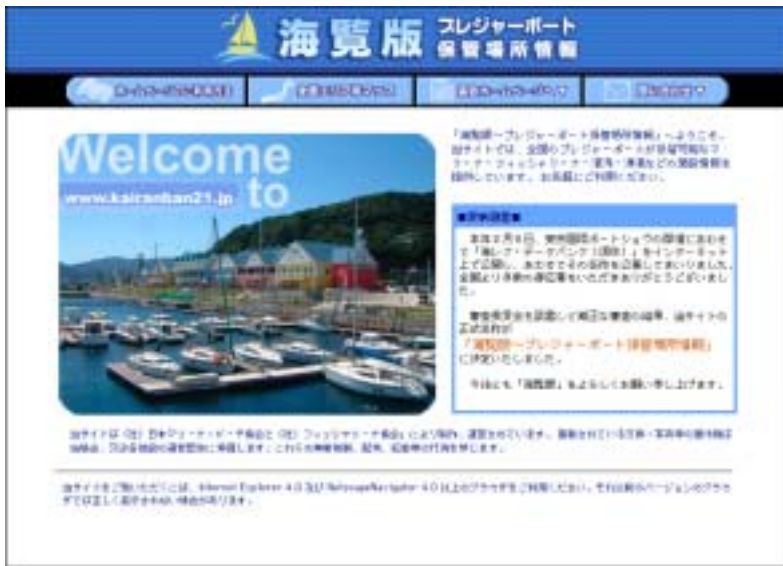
海覧版 プレジャーボート 保管場所情報

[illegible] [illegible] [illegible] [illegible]

Welcome to

www.kairanban21.jp

「海覧版ープレジャーボート保管場所情報」へようこそ。当サイトでは、全国のプレジャーボートが係留可能なマリーナ・フィッシャリーナ・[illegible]などの関連情報を提供しています。お気軽にご利用ください。

■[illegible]■

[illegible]

「海覧版ープレジャーボート保管場所情報」

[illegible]

今後とも「海覧版」をよろしくお願い申し上げます。

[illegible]

当サイトをご覧いただくには、Internet Explorer 4.0 及び NetscapeNavigator 4.0 以上のブラウザをご利用ください。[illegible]